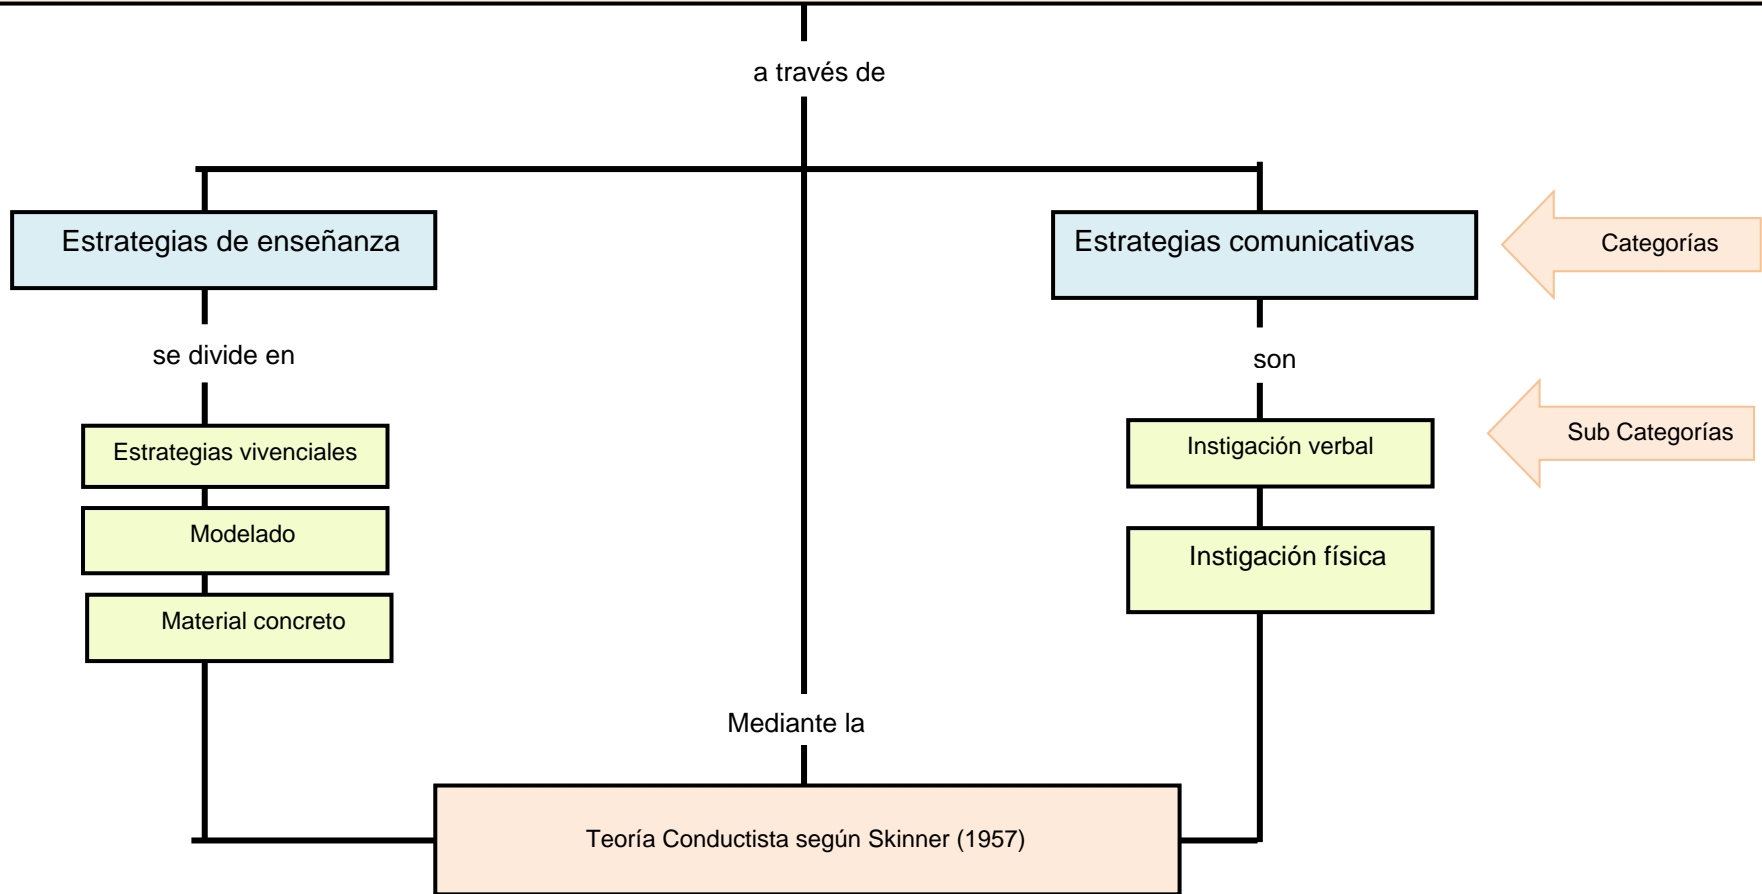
a través de

Estrategias de enseñanza

Estrategias comunicativas

Categorías

se divide en

son

Estrategias vivenciales

Modelado

Material concreto

Instigación verbal

Sub Categorías

Instigación física

Mediante la

Teoría Conductista según Skinner (1957)